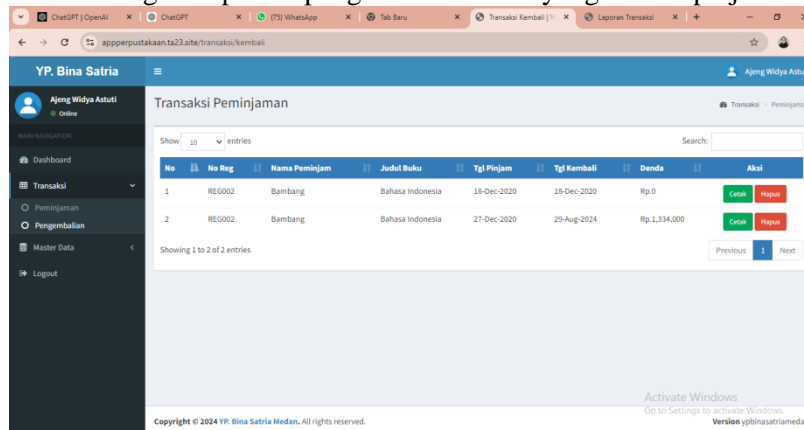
ChatGPT | OpenAI × ChatGPT × (75) WhatsApp × Tab Baru × Transaksi Kembali | Y × Laporan Transaksi × +

appperpustakaan.ta23.site/transaksi/kembali

YP. Bina Satria

Ajeng Widya Astuti

Ajeng Widya Astuti
Online

MAIN NAVIGATION

Dashboard

Transaksi

Peminjaman

Pengembalian

Master Data

Logout

Transaksi Peminjaman

Transaksi > Peminjama

Show 10 entries

Search:

| No | No Reg | Nama Peminjam | Judul Buku | Tgl Pinjam | Tgl Kembali | Denda | Aksi |
|---|---|---|---|---|---|---|---|
| 1 | REG002 | Bambang | Bahasa Indonesia | 18-Dec-2020 | 18-Dec-2020 | Rp.0 | Cetak Hapus |
| 2 | REG002 | Bambang | Bahasa Indonesia | 27-Dec-2020 | 29-Aug-2024 | Rp.1,334,000 | Cetak Hapus |

Showing 1 to 2 of 2 entries

Previous 1 Next

Activate Windows
Go to Settings to activate Windows.

Copyright © 2024 YP. Bina Satria Medan. All rights reserved.

Version ypbinasatriameda